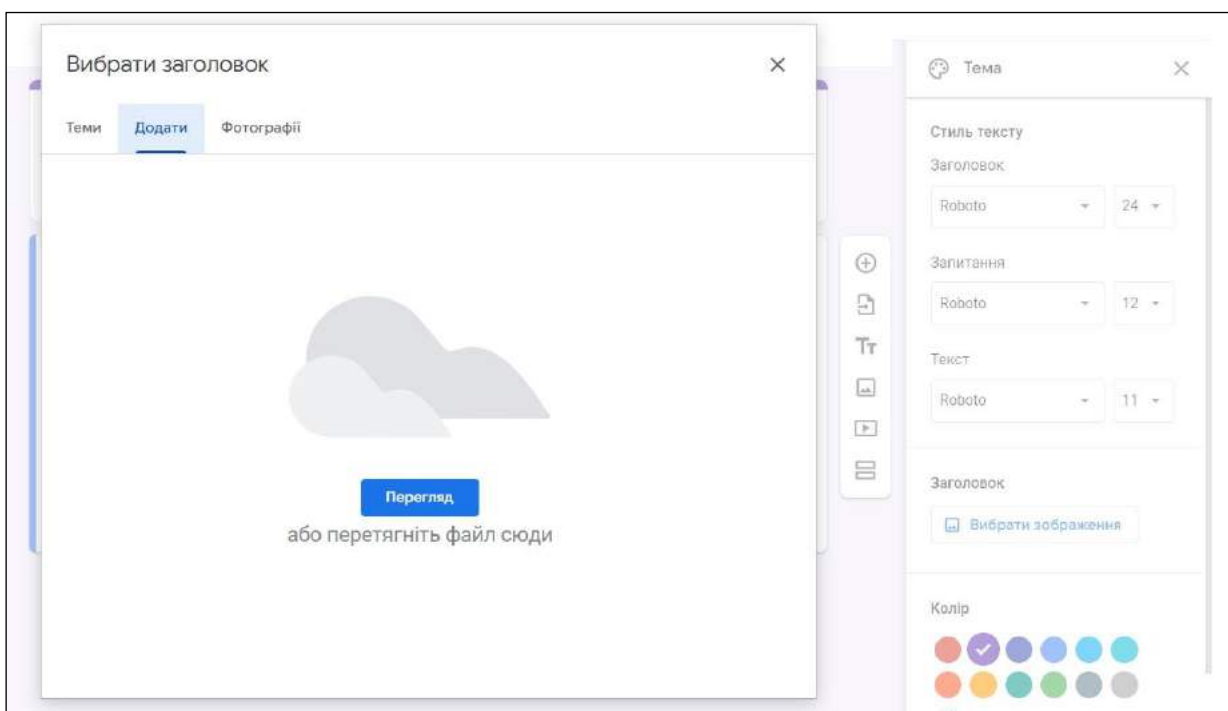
Вибрати заголовок

×

Теми Додати Фотографії

Перегляд

або перетягніть файл сюди

Тема

×

Стиль тексту

Заголовок

Roboto 24

Запитання

Roboto 12

Текст

Roboto 11

Заголовок

Вибрати зображення

Колір